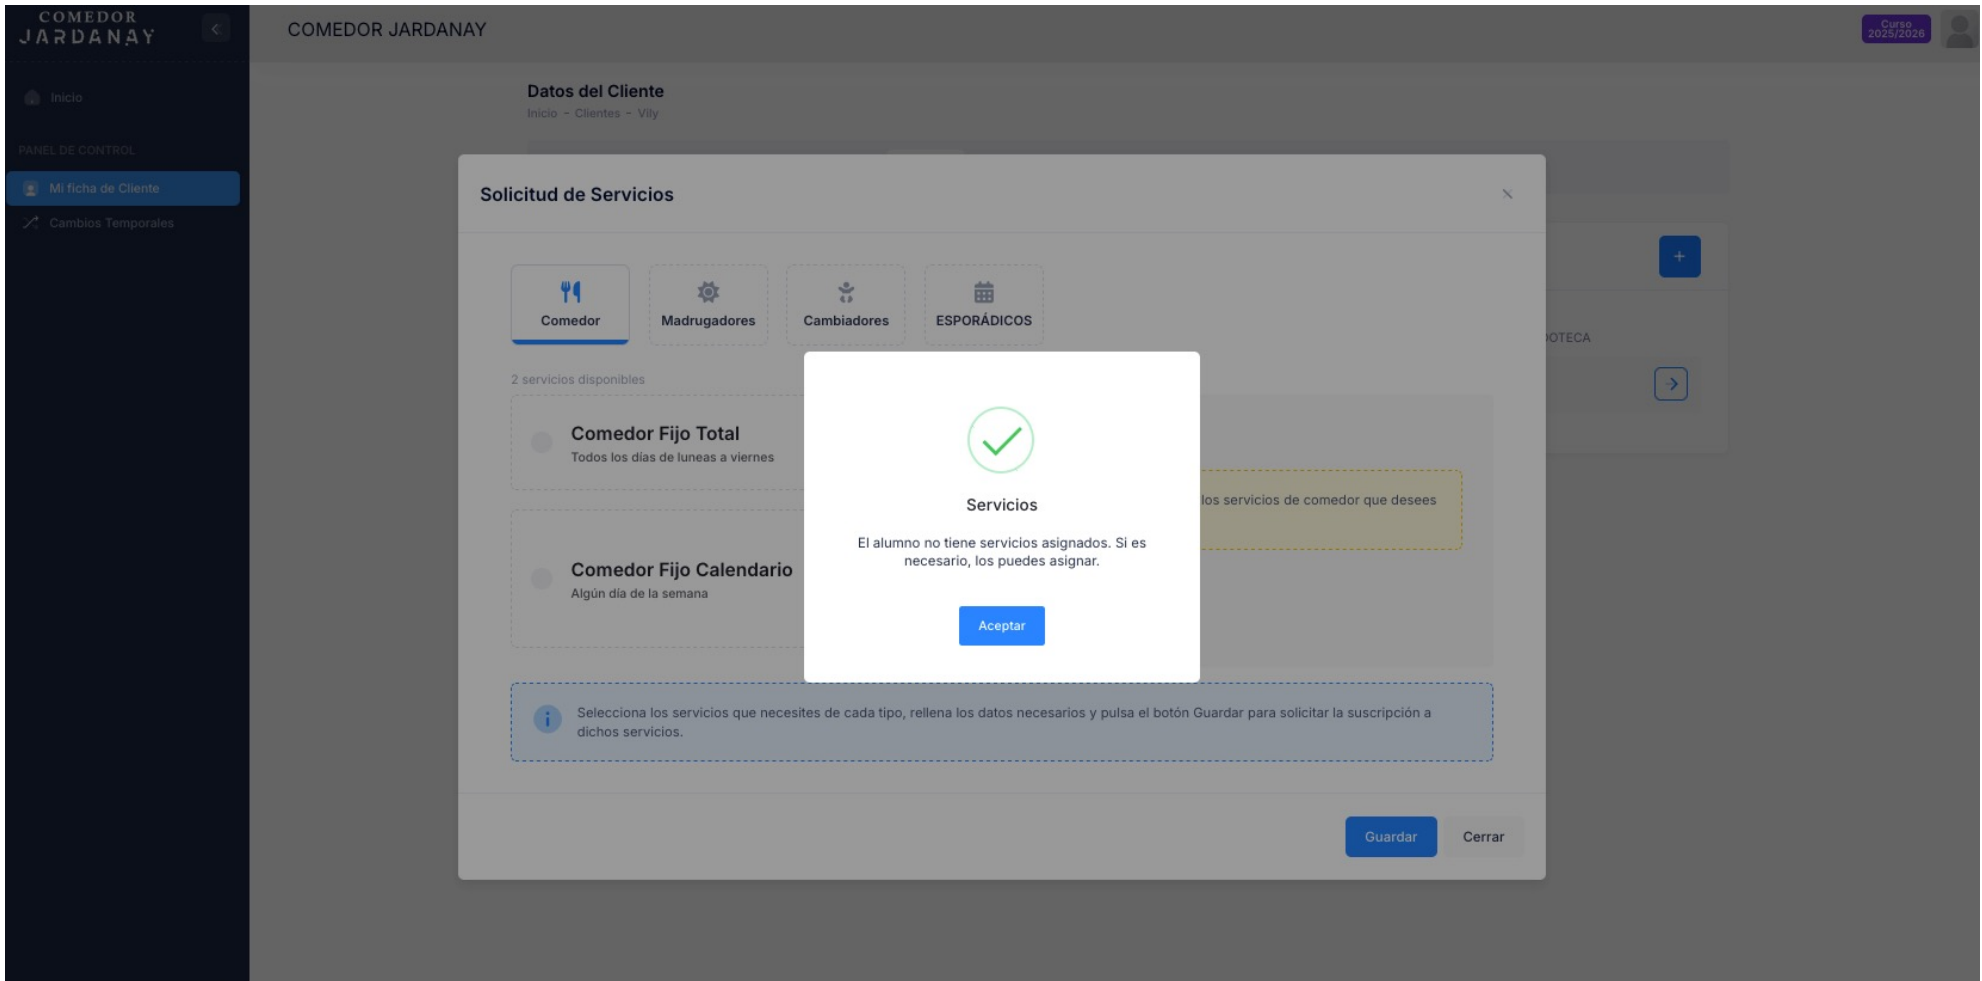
COMEDOR JARDANAY

Inicio

PANEL DE CONTROL

Mi ficha de Cliente

Cambios Temporales

COMEDOR JARDANAY

Curso 2025/2026

Datos del Cliente

Inicio - Clientes - Vily

Solicitud de Servicios

×

Comedor

Madrugadores

Cambiadores

ESPORÁDICOS

2 servicios disponibles

Comedor Fijo Total

Todos los días de luneas a viernes

Comedor Fijo Calendario

Algún día de la semana

los servicios de comedor que desees

+

OTECA

Servicios

El alumno no tiene servicios asignados. Si es necesario, los puedes asignar.

Aceptar

Selecciona los servicios que necesites de cada tipo, rellena los datos necesarios y pulsa el botón Guardar para solicitar la suscripción a dichos servicios.

Guardar

Cerrar